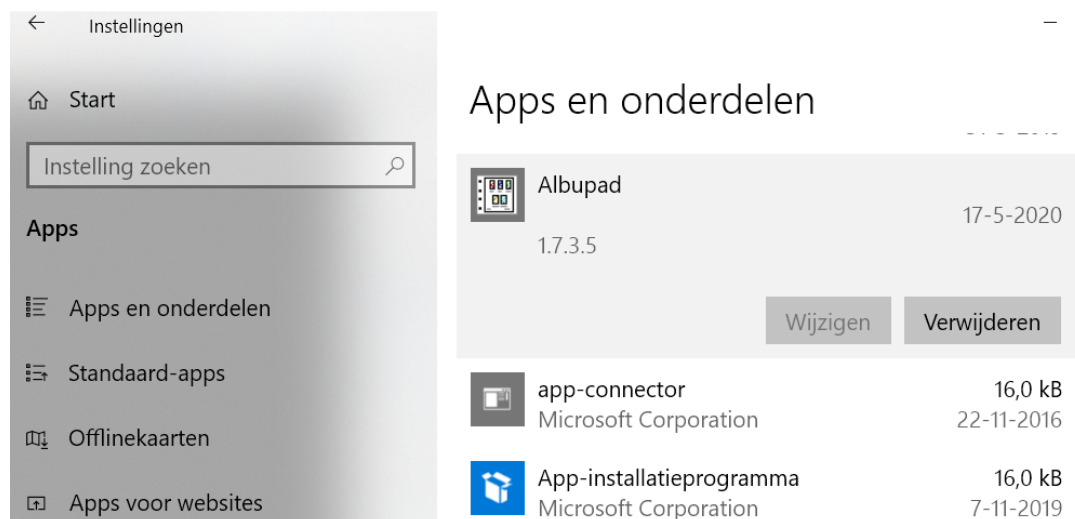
Instellingen

Start

Instelling zoeken

Apps

Apps en onderdelen

Standaard-apps

Offlinekaarten

Apps voor websites

Apps en onderdelen

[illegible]

Albupad
17-5-2020
1.7.3.5

Wijzigen
Verwijderen

app-connector
16,0 kB
Microsoft Corporation
22-11-2016

App-installatieprogramma
16,0 kB
Microsoft Corporation
7-11-2019